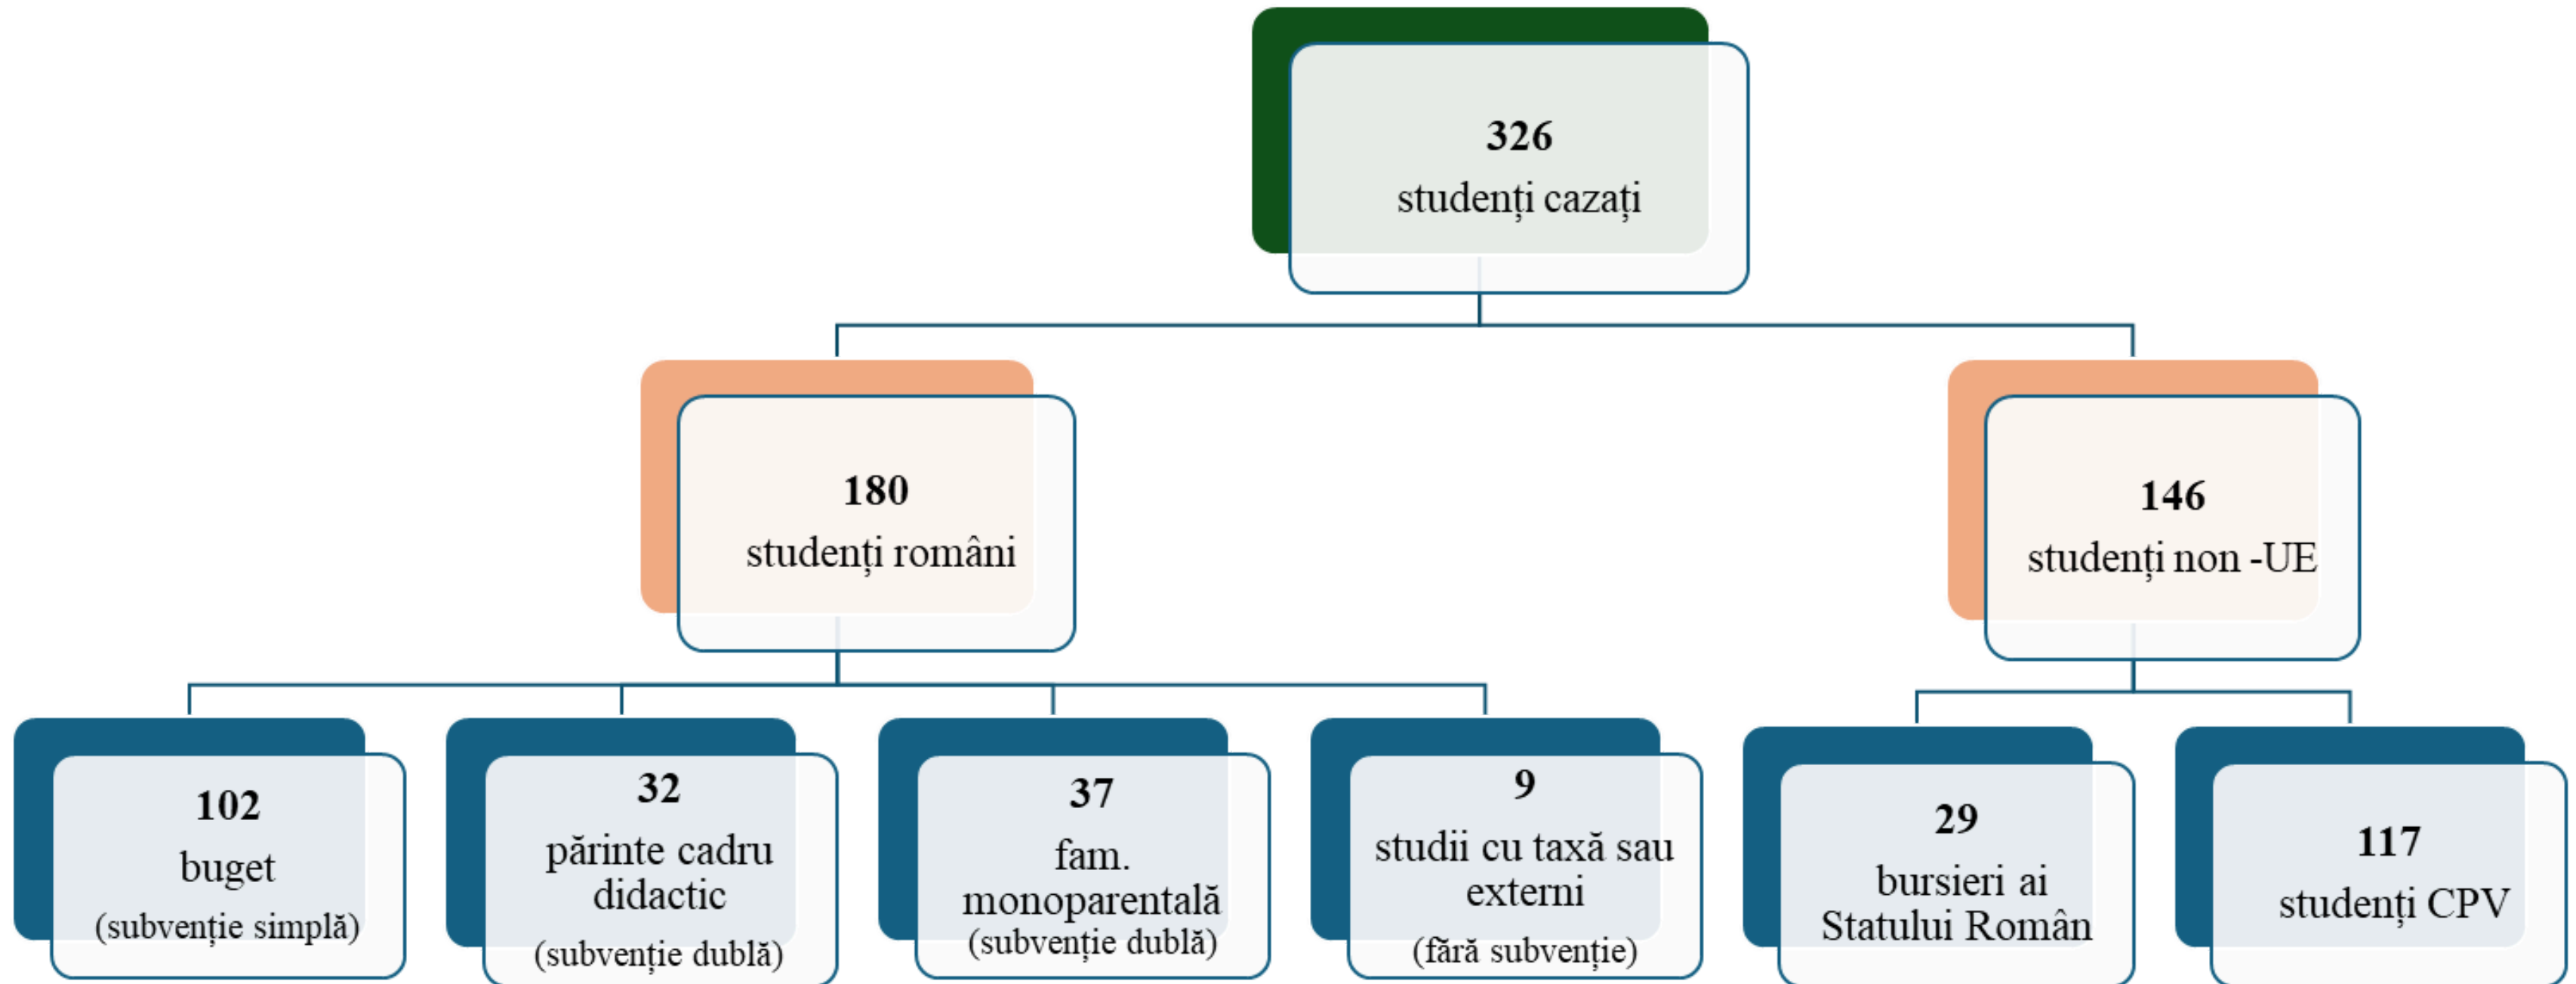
326
studenți cazați

180
studenți români

146
studenți non -UE

102
buget
(subvenție simplă)

32
părinte cadru didactic
(subvenție dublă)

37
fam. monoparentală
(subvenție dublă)

9
studii cu taxă sau externi
(fără subvenție)

29
bursieri ai Statului Român

117
studenți CPV